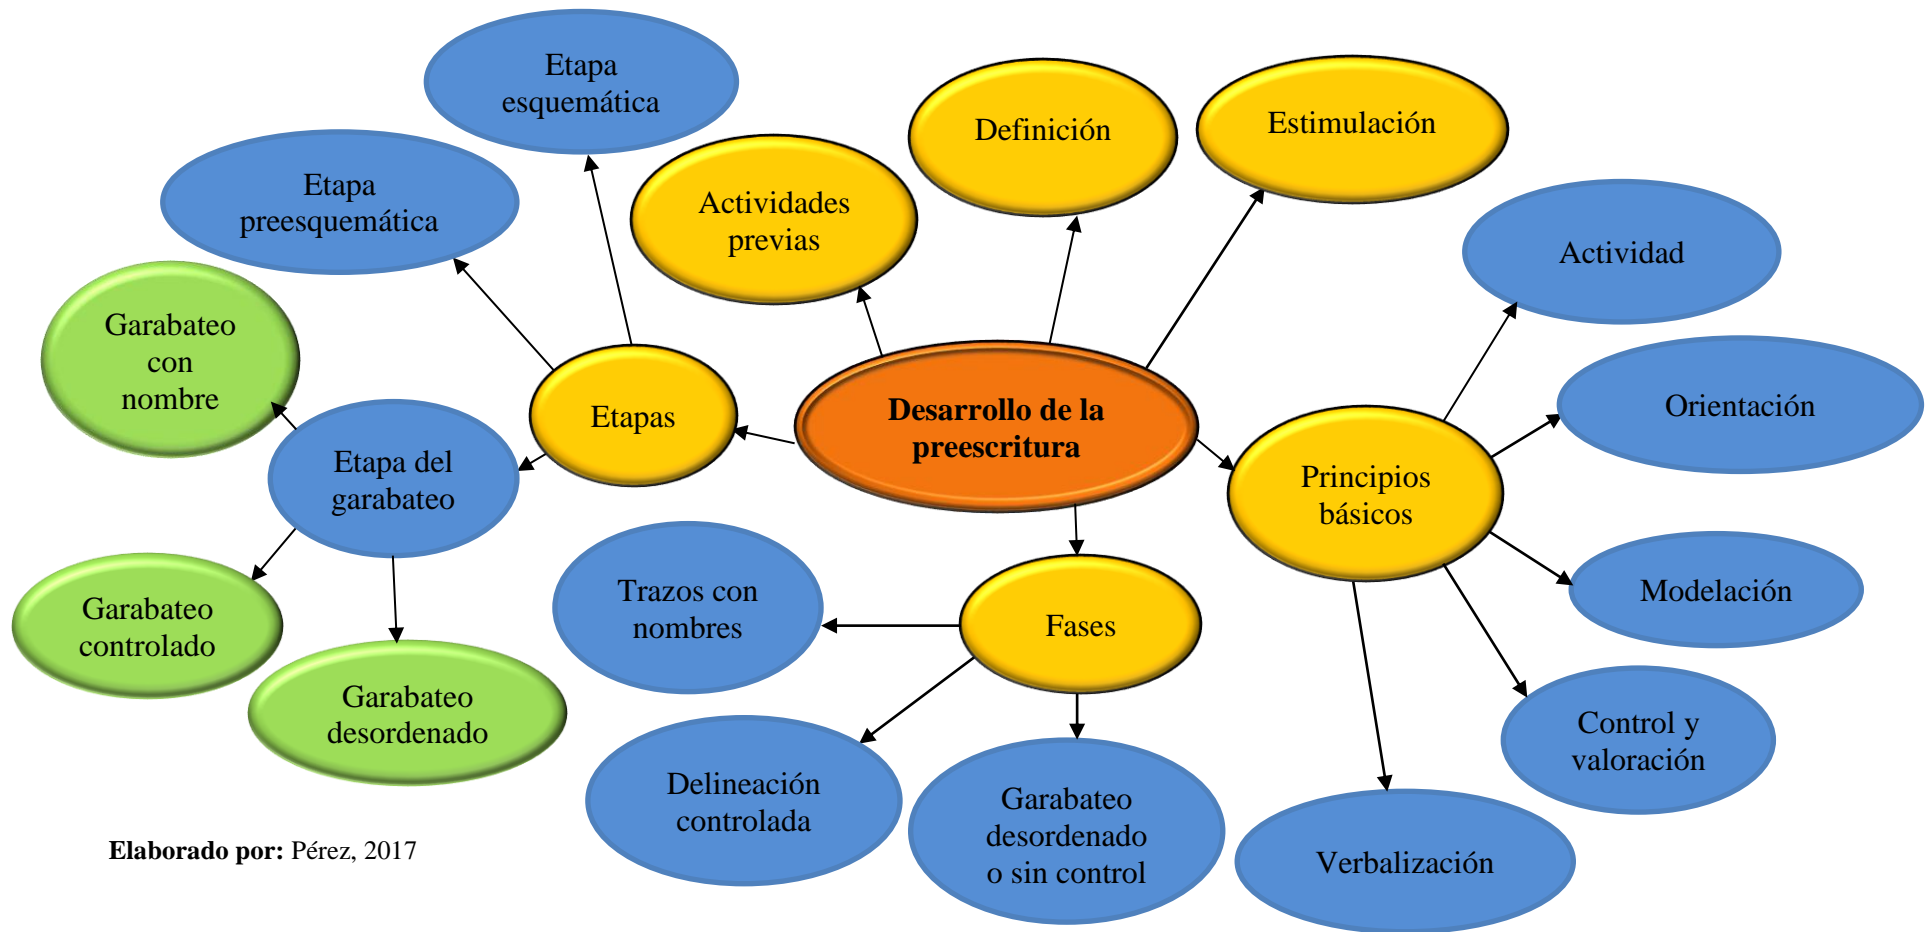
Desarrollo de la preescritura

Etapas

Etapa esquemática

Etapa preesquemática

Etapa del garabateo

Garabateo con nombre

Garabateo controlado

Garabateo desordenado

Actividades previas

Definición

Estimulación

Principios básicos

Actividad

Orientación

Modelación

Control y valoración

Verbalización

Fases

Trazos con nombres

Delineación controlada

Garabateo desordenado o sin control

**Elaborado por:** Pérez, 2017